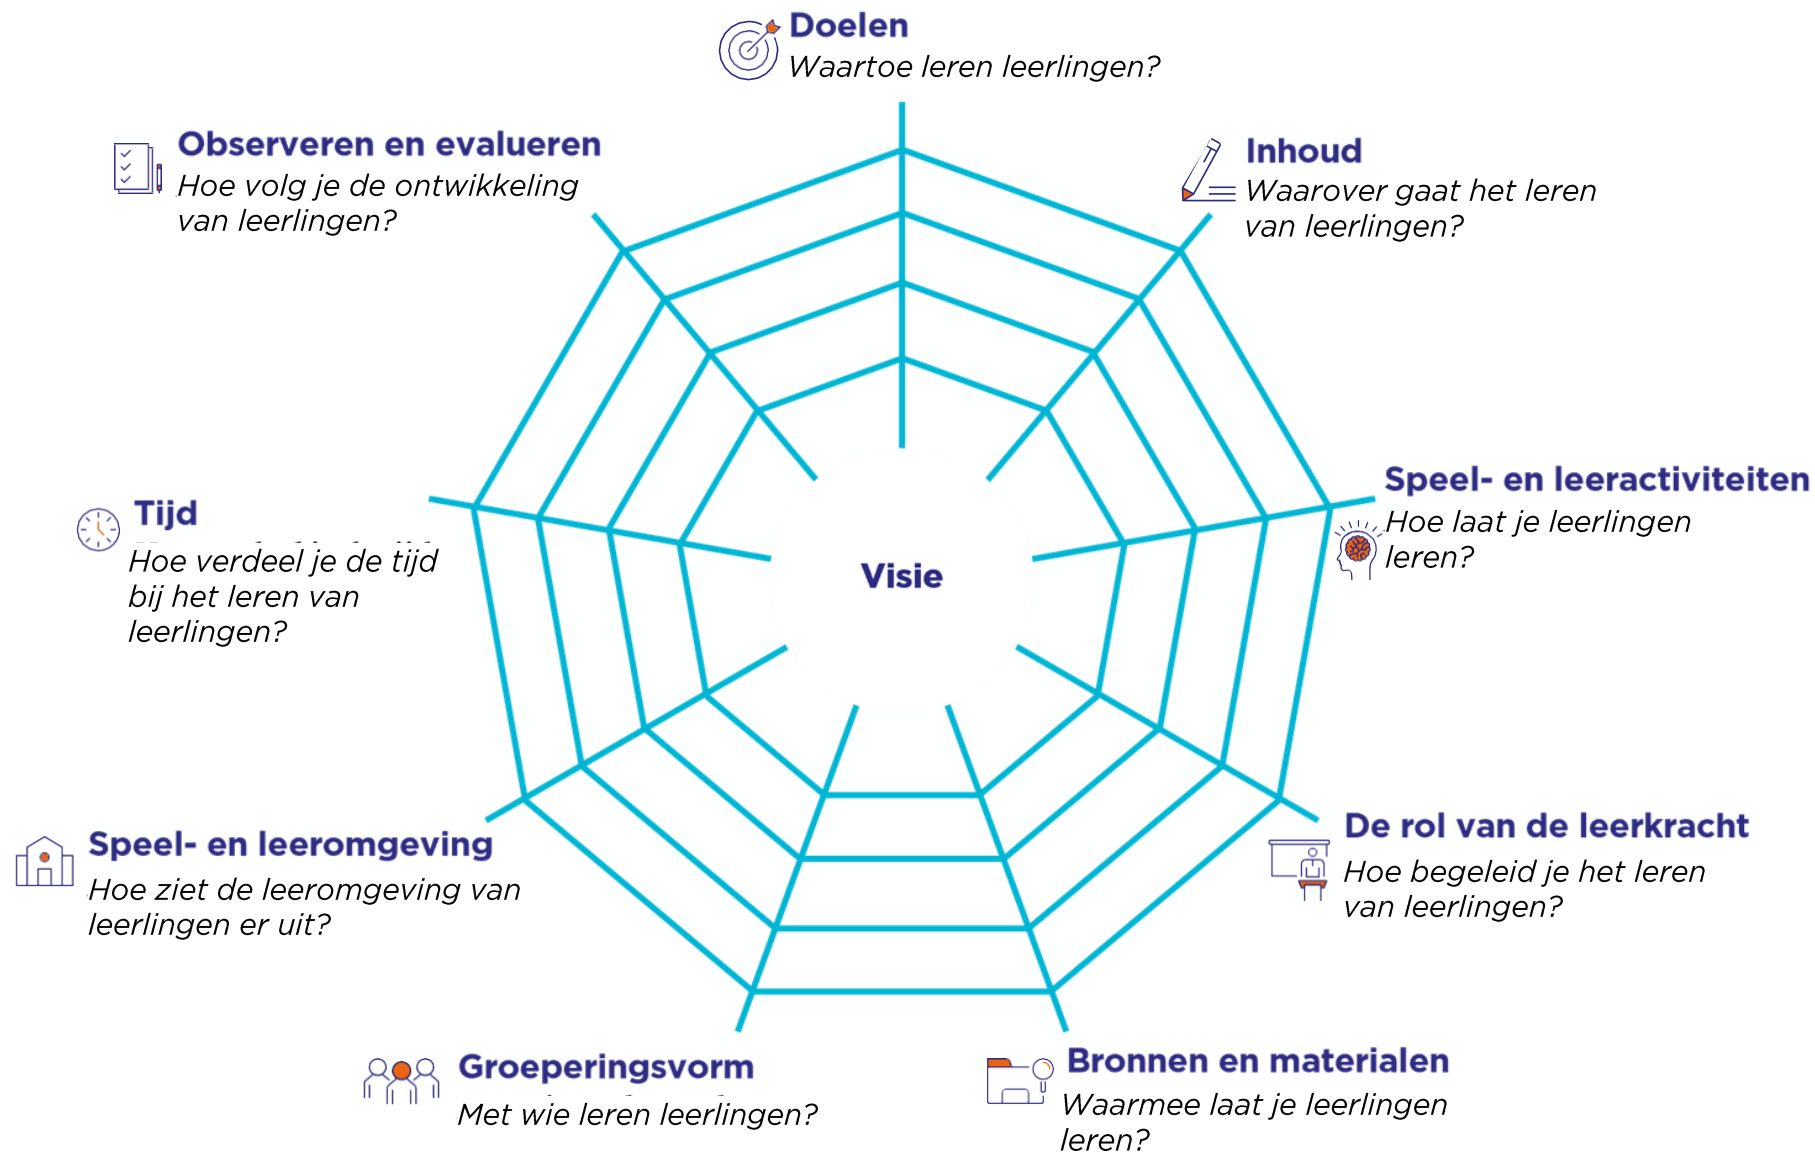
Doelen
Waartoe leren leerlingen?

Observeren en evalueren
Hoe volg je de ontwikkeling van leerlingen?

Inhoud
Waarover gaat het leren van leerlingen?

Tijd
Hoe verdeel je de tijd bij het leren van leerlingen?

Visie

Speel- en leeractiviteiten
Hoe laat je leerlingen leren?

Speel- en leeromgeving
Hoe ziet de leeromgeving van leerlingen er uit?

De rol van de leerkracht
Hoe begeleid je het leren van leerlingen?

Groeperingsvorm
Met wie leren leerlingen?

Bronnen en materialen
Waarmee laat je leerlingen leren?